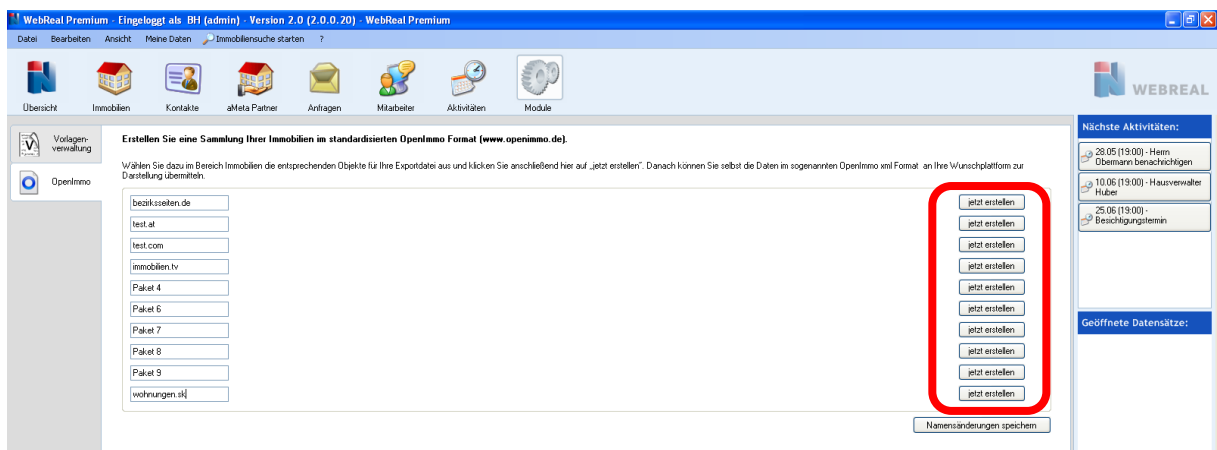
WebReal Premium - Eingeloggt als BH (admin) - Version 2.0 (2.0.0.20) - WebReal Premium

Datei Bearbeiten Ansicht Meine Daten Immobiliensuche starten ?

Übersicht Immobilien Kontakte aMeta Partner Anfragen Mitarbeiter Aktivitäten Module

WEBREAL

Vorlagenverwaltung

OpenImmo

Erstellen Sie eine Sammlung Ihrer Immobilien im standardisierten OpenImmo Format (www.openimmo.de).

Wählen Sie dazu im Bereich Immobilien die entsprechenden Objekte für Ihre Exportdatei aus und klicken Sie anschließend hier auf „jetzt erstellen". Danach können Sie selbst die Daten im sogenannten OpenImmo xml Format an Ihre Wunschplattform zur Darstellung übermitteln.

bezirksseiten.de jetzt erstellen
test.at jetzt erstellen
test.com jetzt erstellen
immobilien.tv jetzt erstellen
Paket 4 jetzt erstellen
Paket 6 jetzt erstellen
Paket 7 jetzt erstellen
Paket 8 jetzt erstellen
Paket 9 jetzt erstellen
wohnungen.sk jetzt erstellen

Namensänderungen speichern

Nächste Aktivitäten:

28.05 (19:00) - Herrn Obermann benachrichtigen

10.06 (19:00) - Hausverwalter Huber

25.06 (19:00) - Besichtigungstermin

Geöffnete Datensätze: